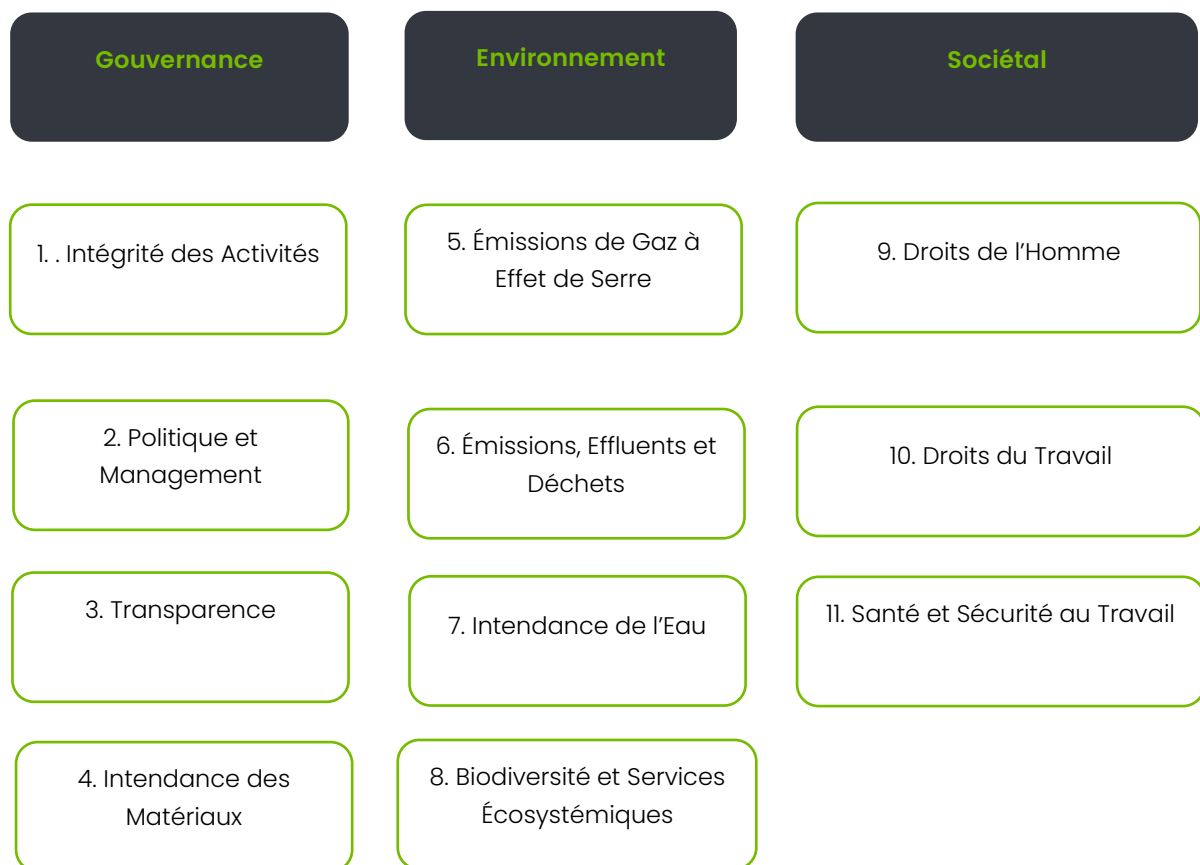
Gouvernance

Environnement

Sociétal

1. . Intégrité des Activités

5. Émissions de Gaz à Effet de Serre

9. Droits de l'Homme

2. Politique et Management

6. Émissions, Effluents et Déchets

10. Droits du Travail

3. Transparence

7. Intendance de l'Eau

11. Santé et Sécurité au Travail

4. Intendance des Matériaux

8. Biodiversité et Services Écosystémiques